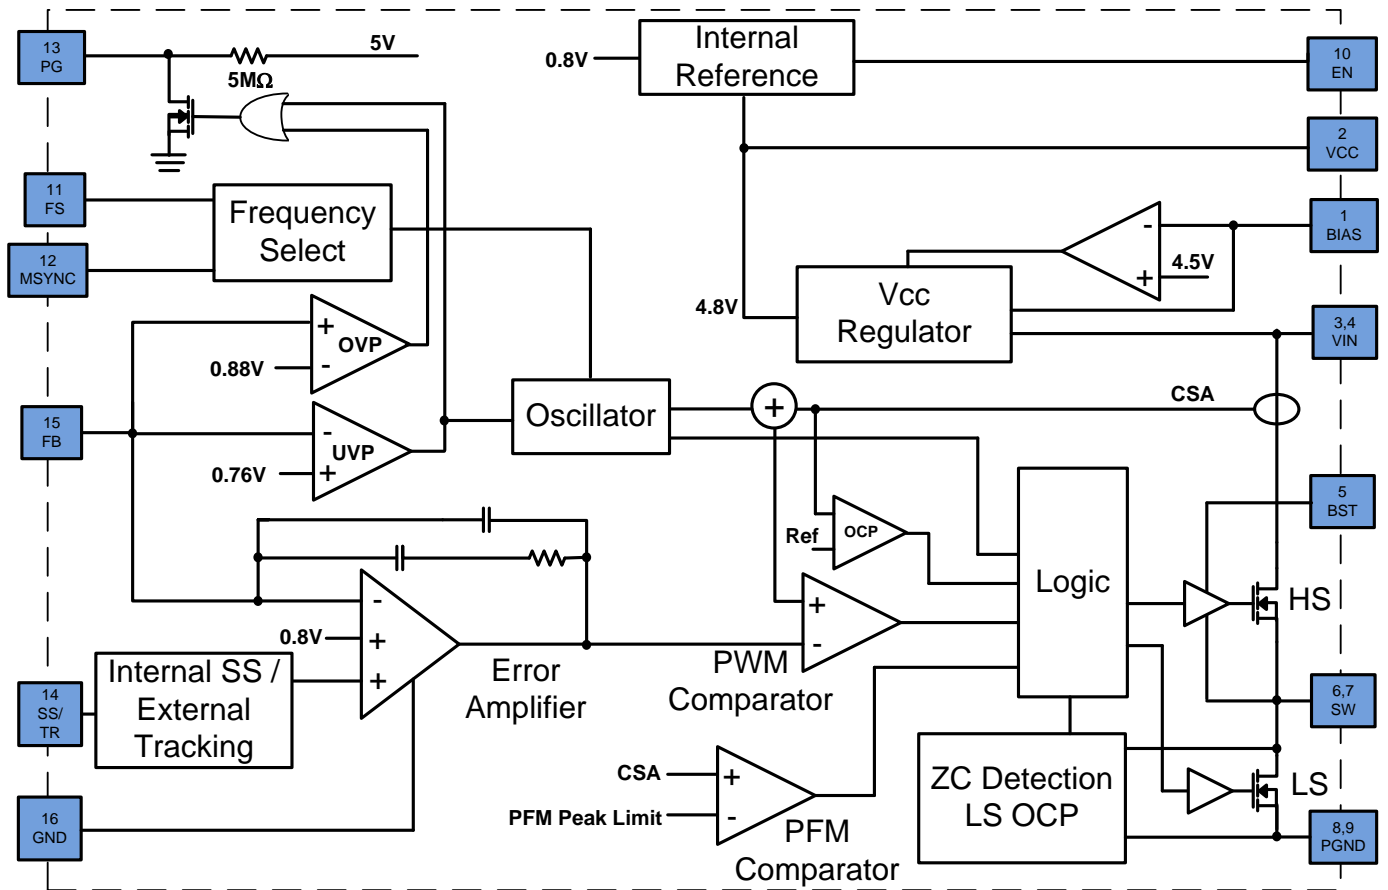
13
PG

5V

5MΩ

0.8V

Internal
Reference

10
EN

2
VCC

11
FS

Frequency
Select

12
MSYNC

1
BIAS

-

+

4.5V

4.8V

Vcc
Regulator

3,4
VIN

+
OVP
-

0.88V

15
FB

-
UVP
+

0.76V

Oscillator

+

CSA

5
BST

Ref

OCP

Logic

-
+
+

0.8V

+
-

HS

14
SS/
TR

Internal SS /
External
Tracking

Error
Amplifier

PWM
Comparator

6,7
SW

CSA

+

PFM Peak Limit

-

PFM
Comparator

ZC Detection
LS OCP

LS

16
GND

8,9
PGND